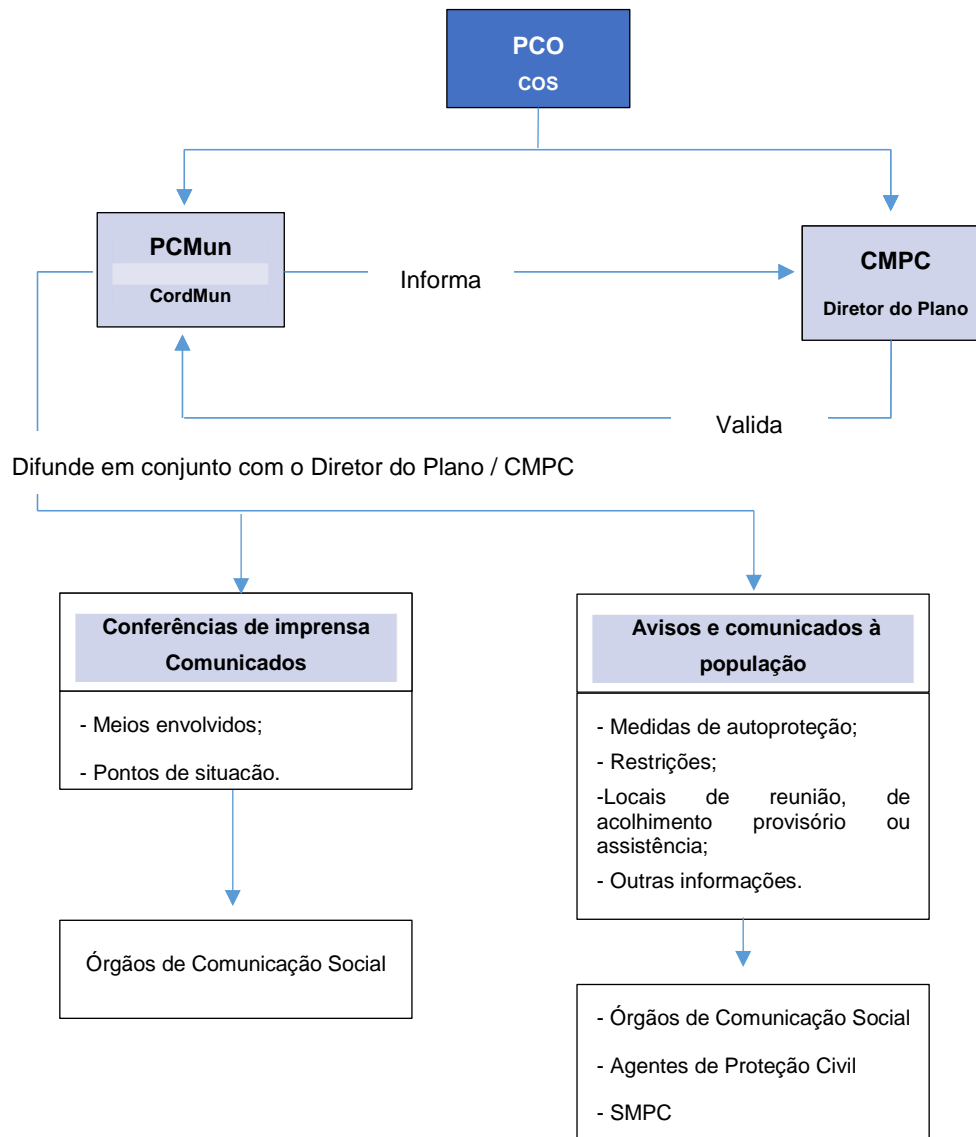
PCO
COS

PCMun
CordMun

Informa

CMPC
Diretor do Plano

Valida

Difunde em conjunto com o Diretor do Plano / CMPC

Conferências de imprensa
Comunicados

- Meios envolvidos;

- Pontos de situação.

Órgãos de Comunicação Social

Avisos e comunicados à população

- Medidas de autoproteção;

- Restrições;

-Locais de reunião, de acolhimento provisório ou assistência;

- Outras informações.

- Órgãos de Comunicação Social

- Agentes de Proteção Civil

- SMPC